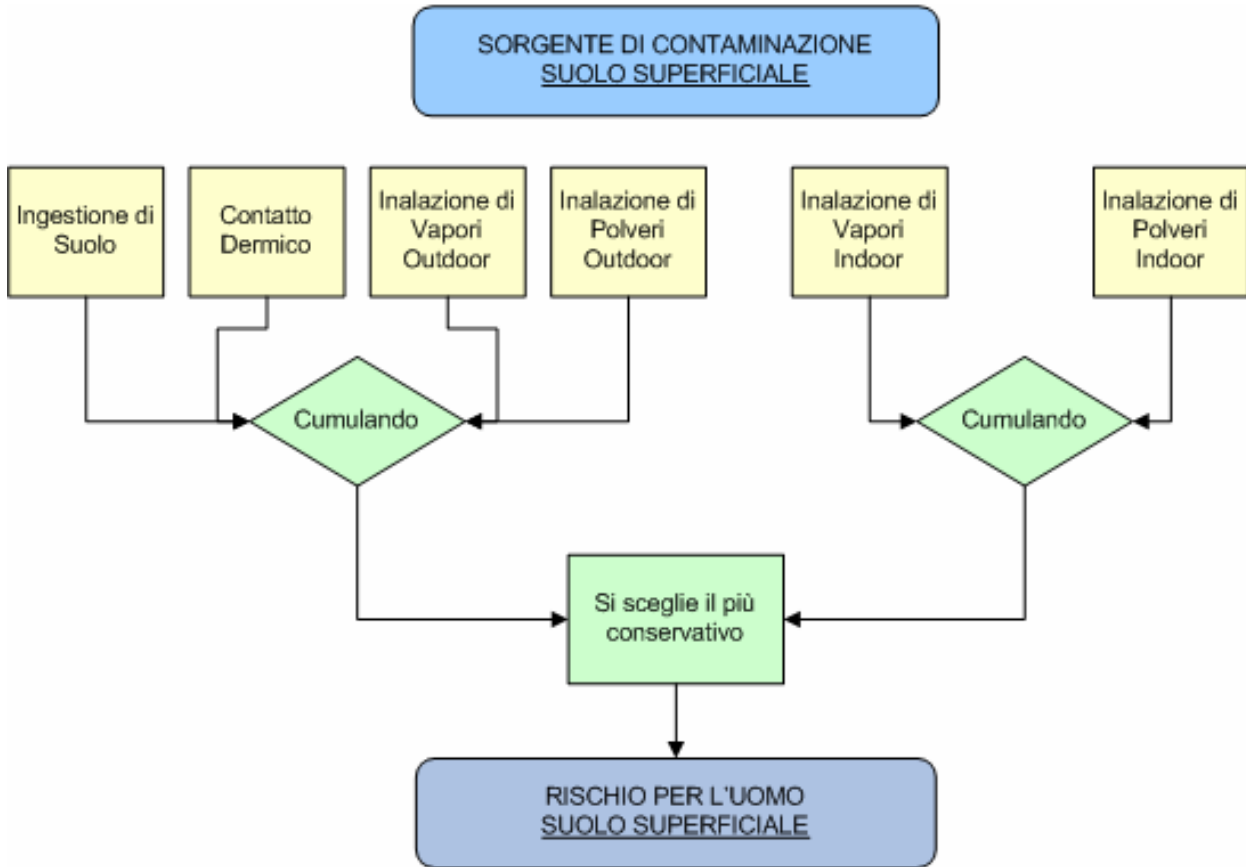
SORGENTE DI CONTAMINAZIONE
SUOLO SUPERFICIALE

Ingestione di Suolo

Contatto Dermico

Inalazione di Vapori Outdoor

Inalazione di Polveri Outdoor

Inalazione di Vapori Indoor

Inalazione di Polveri Indoor

Cumulando

Cumulando

Si sceglie il più conservativo

RISCHIO PER L'UOMO
SUOLO SUPERFICIALE